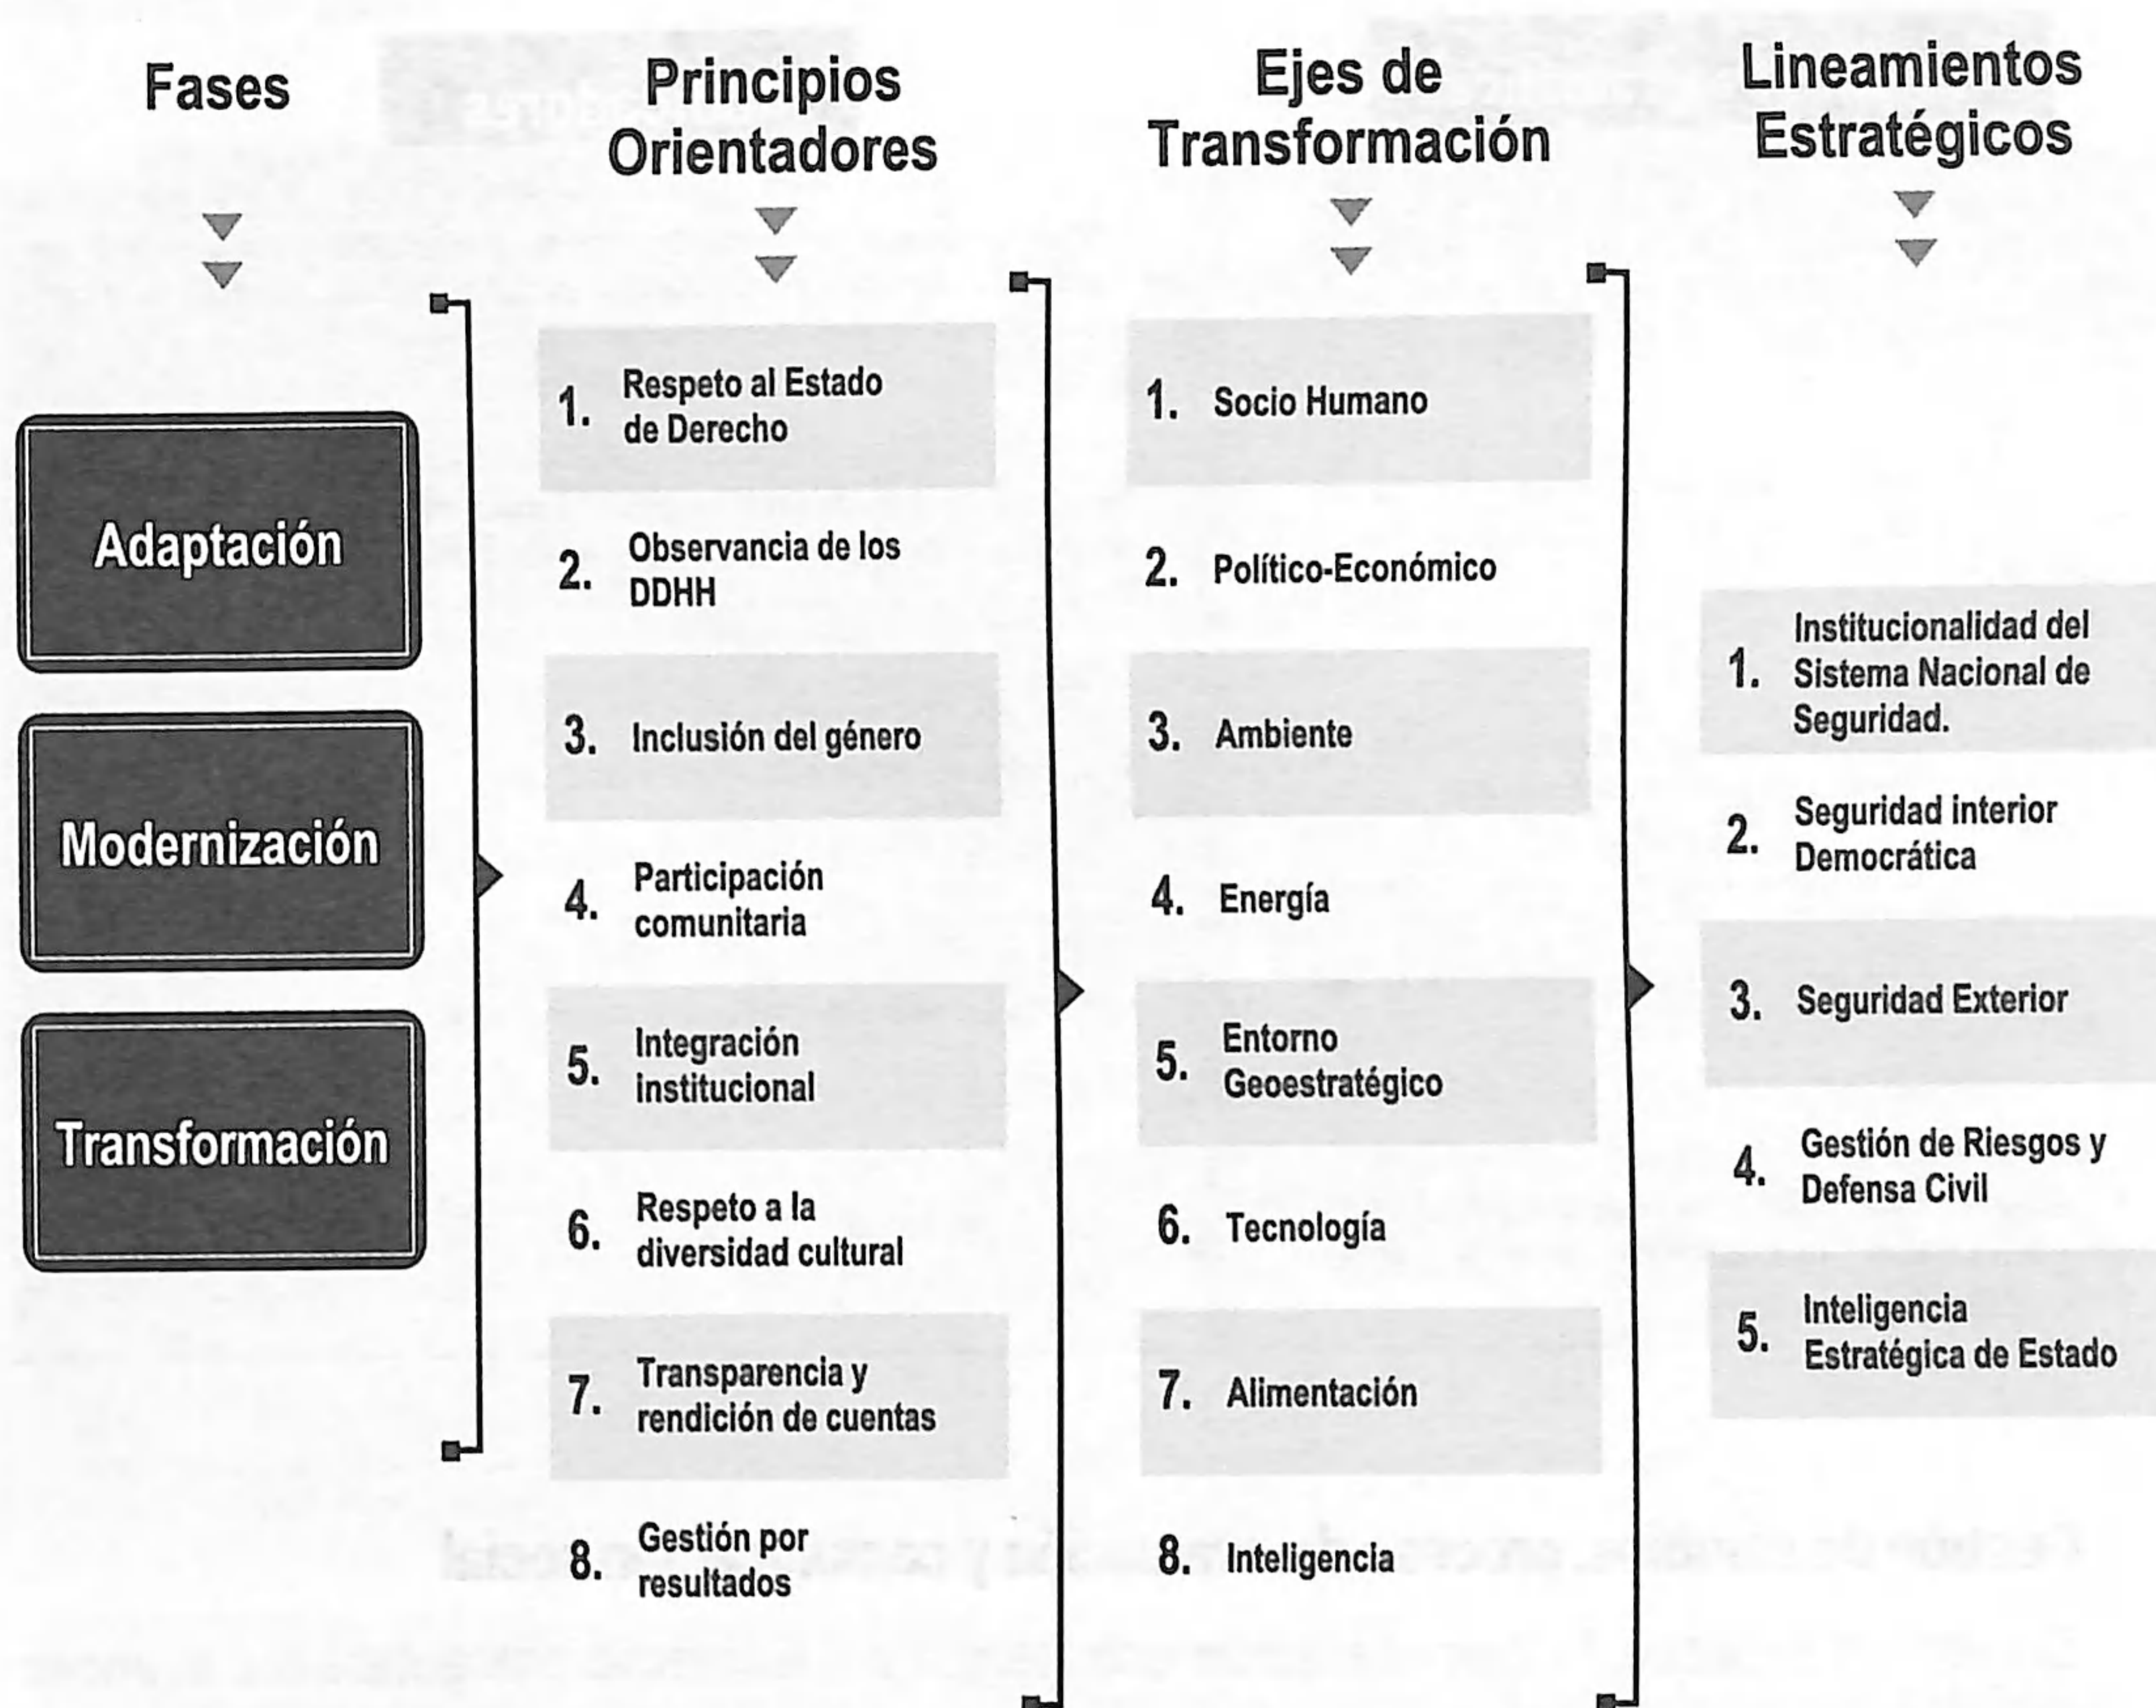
Fases

Principios Orientadores

Ejes de Transformación

Lineamientos Estratégicos

Adaptación

Modernización

Transformación

1. Respeto al Estado de Derecho

2. Observancia de los DDHH

3. Inclusión del género

4. Participación comunitaria

5. Integración institucional

6. Respeto a la diversidad cultural

7. Transparencia y rendición de cuentas

8. Gestión por resultados

1. Socio Humano

2. Político-Económico

3. Ambiente

4. Energía

5. Entorno Geoestratégico

6. Tecnología

7. Alimentación

8. Inteligencia

1. Institucionalidad del Sistema Nacional de Seguridad.

2. Seguridad interior Democrática

3. Seguridad Exterior

4. Gestión de Riesgos y Defensa Civil

5. Inteligencia Estratégica de Estado